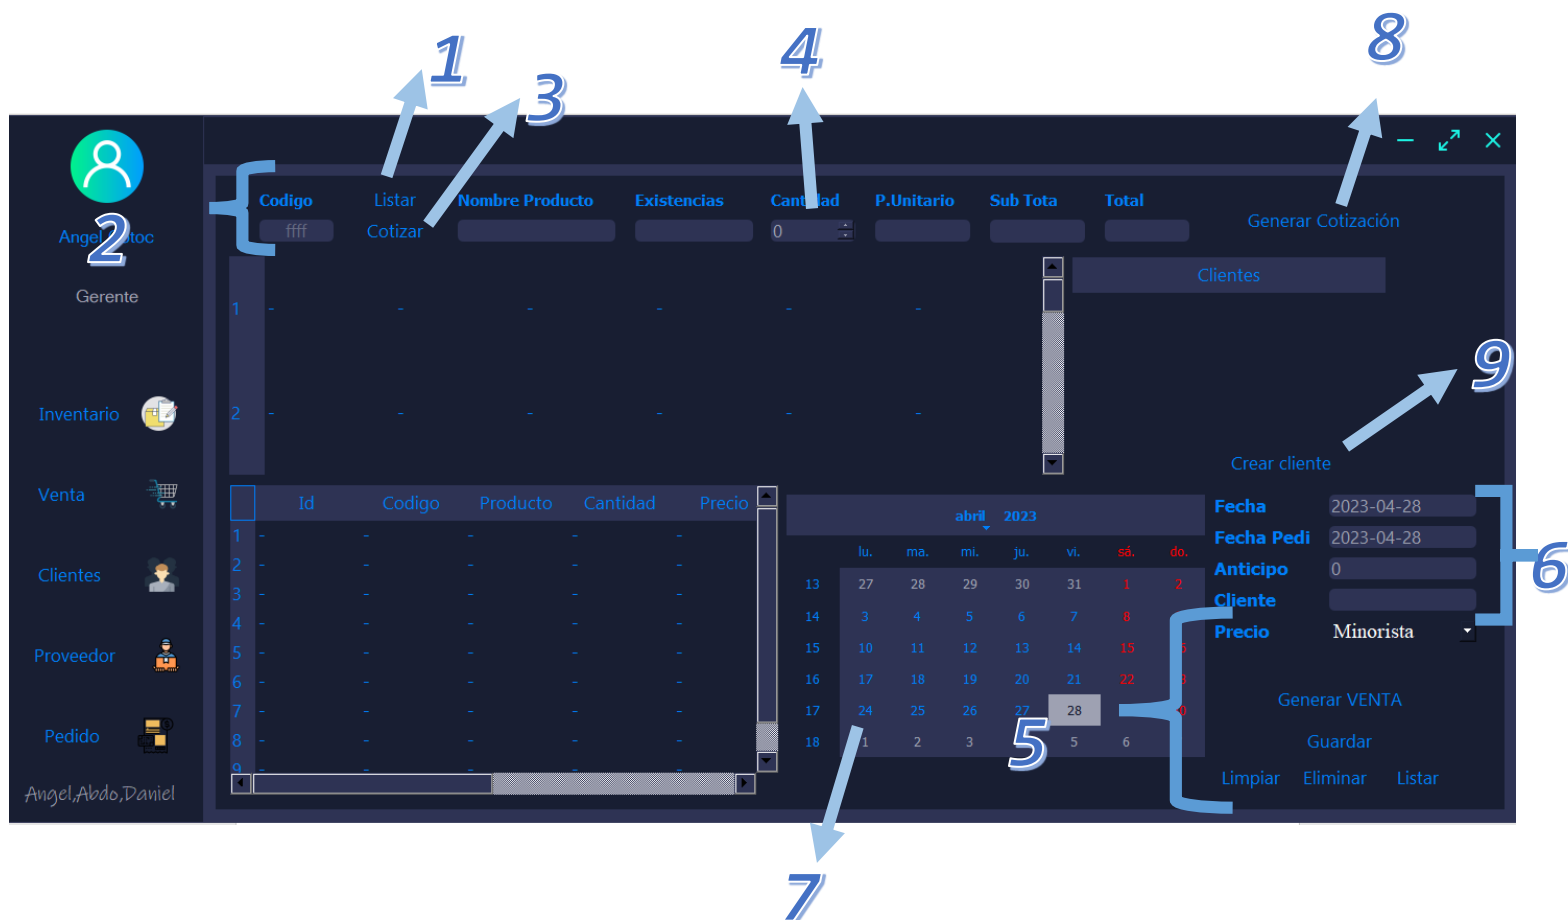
1
3
4
8
2
Angel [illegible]toc
Gerente
Codigo
ffff
Listar
Cotizar
Nombre Producto
Existencias
Cant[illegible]dad
0
P.Unitario
Sub Tota
Total
Generar Cotización
Clientes
1 - - - - - -
2 - - - - - -
9
Crear cliente
Inventario
Venta
Clientes
Proveedor
Pedido
Angel,Abdo,Daniel

| | Id | Codigo | Producto | Cantidad | Precio |
|---|---|---|---|---|---|
| 1 | - | - | - | - | - |
| 2 | - | - | - | - | - |
| 3 | - | - | - | - | - |
| 4 | - | - | - | - | - |
| 5 | - | - | - | - | - |
| 6 | - | - | - | - | - |
| 7 | - | - | - | - | - |
| 8 | - | - | - | - | - |
| 9 | - | - | - | - | - |

abril 2023

| | lu. | ma. | mi. | ju. | vi. | sá. | do. |
|---|---|---|---|---|---|---|---|
| 13 | 27 | 28 | 29 | 30 | 31 | 1 | 2 |
| 14 | 3 | 4 | 5 | 6 | 7 | 8 | |
| 15 | 10 | 11 | 12 | 13 | 14 | 15 | |
| 16 | 17 | 18 | 19 | 20 | 21 | 22 | |
| 17 | 24 | 25 | 26 | 27 | 28 | | |
| 18 | 1 | 2 | 3 | | 5 | 6 | |

5
7
Fecha 2023-04-28
Fecha Pedi 2023-04-28
Anticipo 0
Cliente
Precio Minorista
6
Generar VENTA
Guardar
Limpiar Eliminar Listar